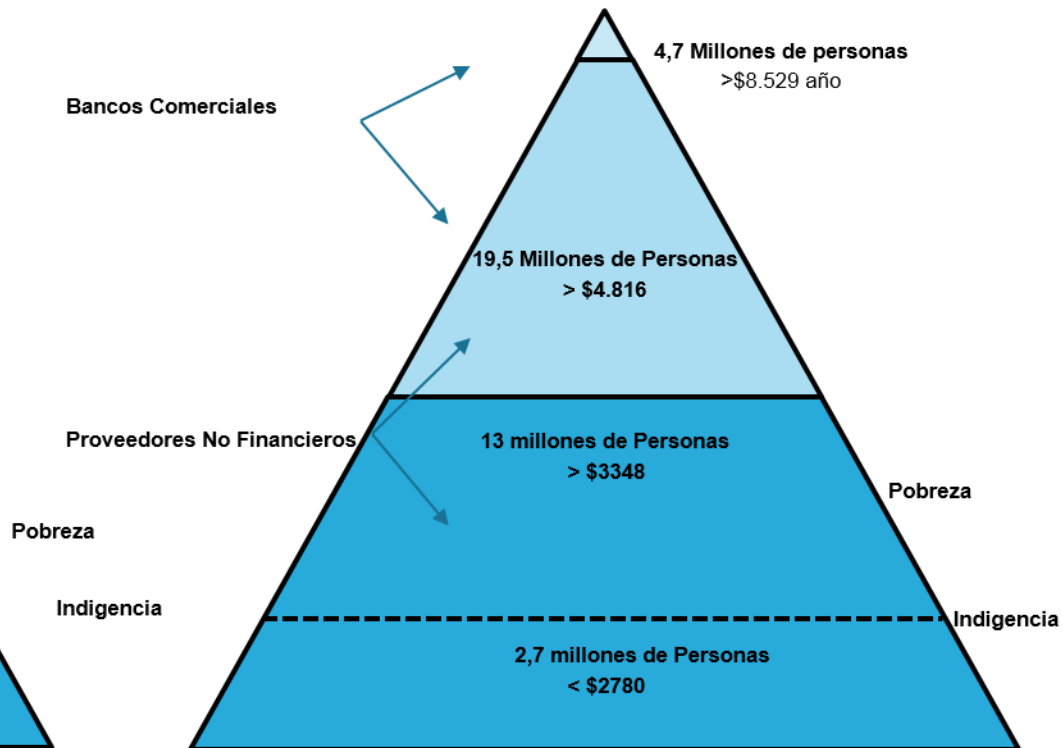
Bancos Comerciales

4,7 Millones de personas
>$8.529 año

19,5 Millones de Personas
> $4.816

Proveedores No Financieros

13 millones de Personas
> $3348

Pobreza

Pobreza

Indigencia

Indigencia

2,7 millones de Personas
< $2780